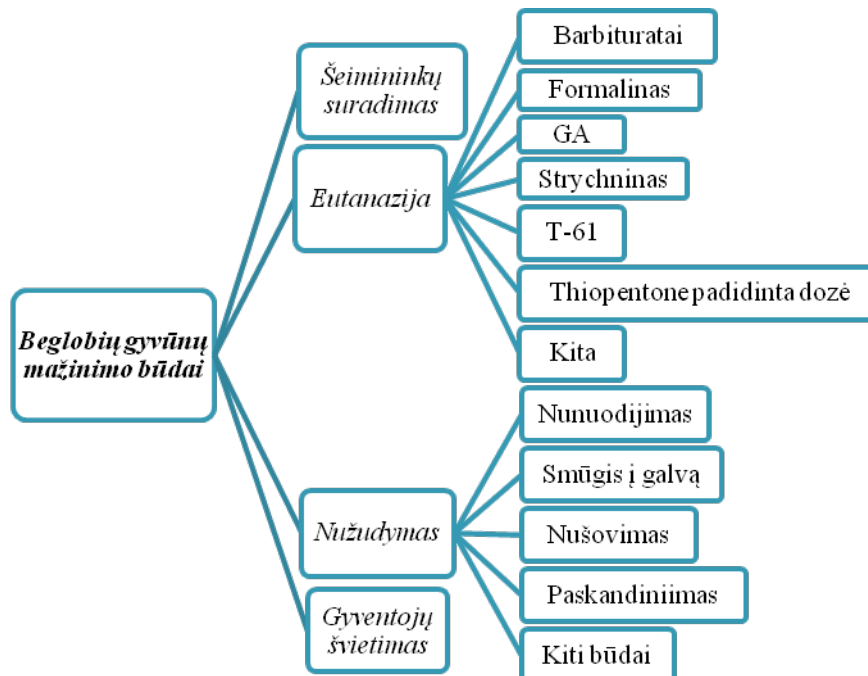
Beglobių gyvūnų mažinimo būdai

Šeimininkų suradimas

Eutanazija

Barbituratai

Formalinas

GA

Strychninas

T-61

Thiopentone padidinta dozė

Kita

Nužudymas

Nunuodijimas

Smūgis į galvą

Nušovimas

Paskandiniimas

Kiti būdai

Gyventojų švietimas